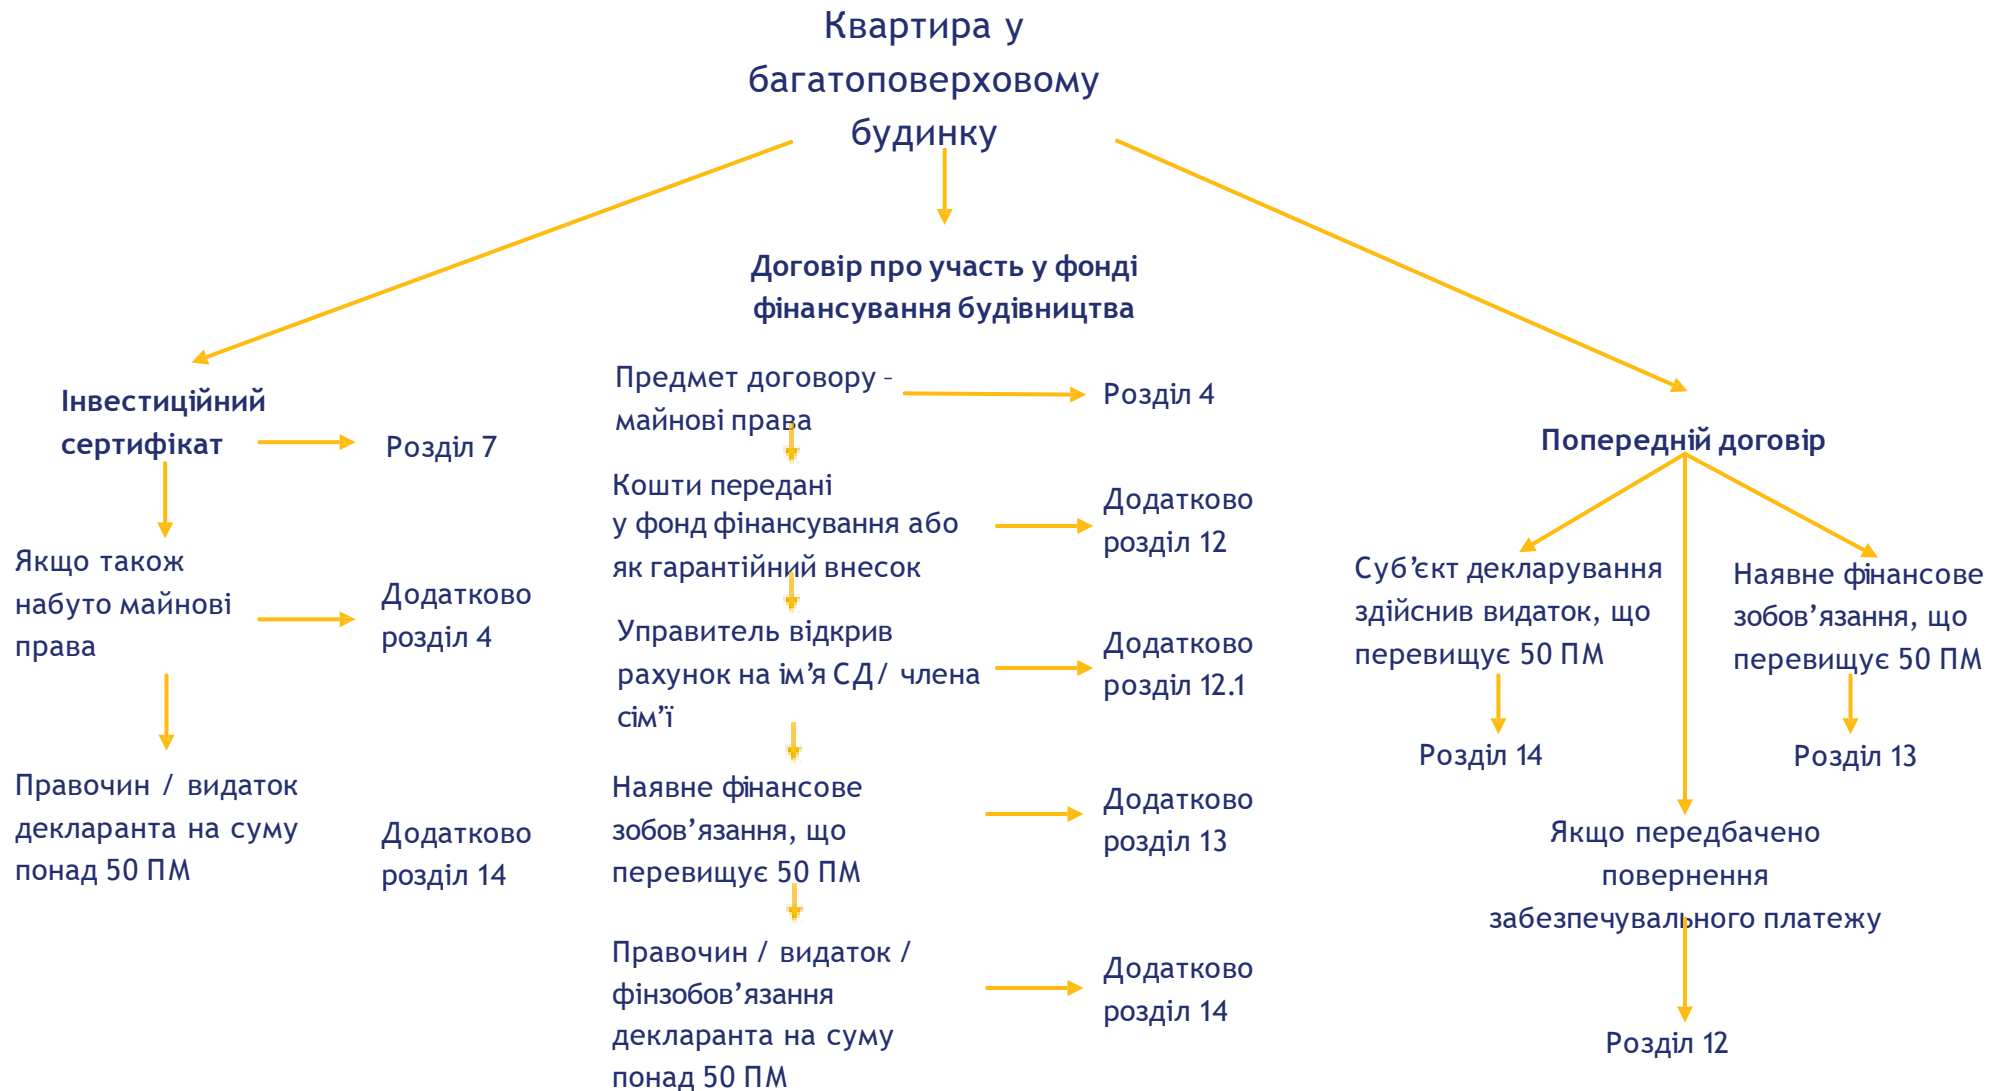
Квартира у багатоповерховому будинку

Договір про участь у фонді фінансування будівництва

Інвестиційний сертифікат

Розділ 7

Якщо також набуто майнові права

Додатково розділ 4

Правочин / видаток декларанта на суму понад 50 ПМ

Додатково розділ 14

Предмет договору - майнові права

Розділ 4

Кошти передані у фонд фінансування або як гарантійний внесок

Додатково розділ 12

Управитель відкрив рахунок на ім'я СД/ члена сім'ї

Додатково розділ 12.1

Наявне фінансове зобов'язання, що перевищує 50 ПМ

Додатково розділ 13

Правочин / видаток / фінзобов'язання декларанта на суму понад 50 ПМ

Додатково розділ 14

Попередній договір

Суб'єкт декларування здійснив видаток, що перевищує 50 ПМ

Розділ 14

Наявне фінансове зобов'язання, що перевищує 50 ПМ

Розділ 13

Якщо передбачено повернення забезпечувального платежу

Розділ 12